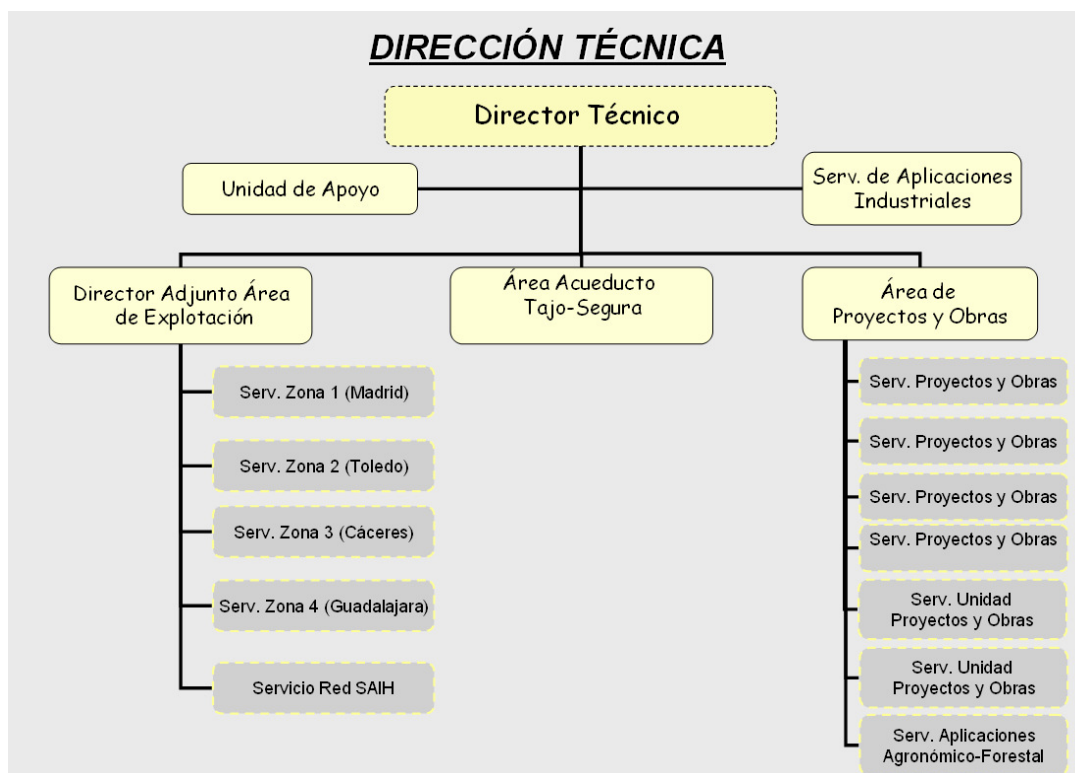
DIRECCIÓN TÉCNICA

Director Técnico

Unidad de Apoyo

Serv. de Aplicaciones Industriales

Director Adjunto Área de Explotación

Área Acueducto Tajo-Segura

Área de Proyectos y Obras

Serv. Zona 1 (Madrid)

Serv. Zona 2 (Toledo)

Serv. Zona 3 (Cáceres)

Serv. Zona 4 (Guadalajara)

Servicio Red SAIH

Serv. Proyectos y Obras

Serv. Proyectos y Obras

Serv. Proyectos y Obras

Serv. Proyectos y Obras

Serv. Unidad Proyectos y Obras

Serv. Unidad Proyectos y Obras

Serv. Aplicaciones Agronómico-Forestal